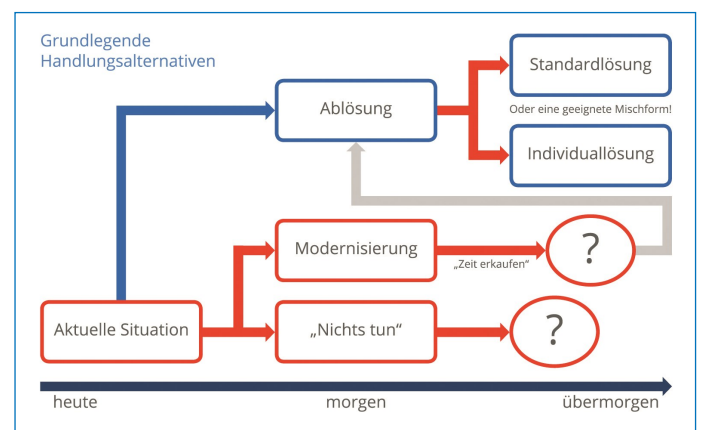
Grundlegende Handlungsalternativen

Ablösung

Standardlösung

Oder eine geeignete Mischform!

Individuallösung

Modernisierung

„Zeit erkaufen“

?

Aktuelle Situation

„Nichts tun“

?

heute

morgen

übermorgen